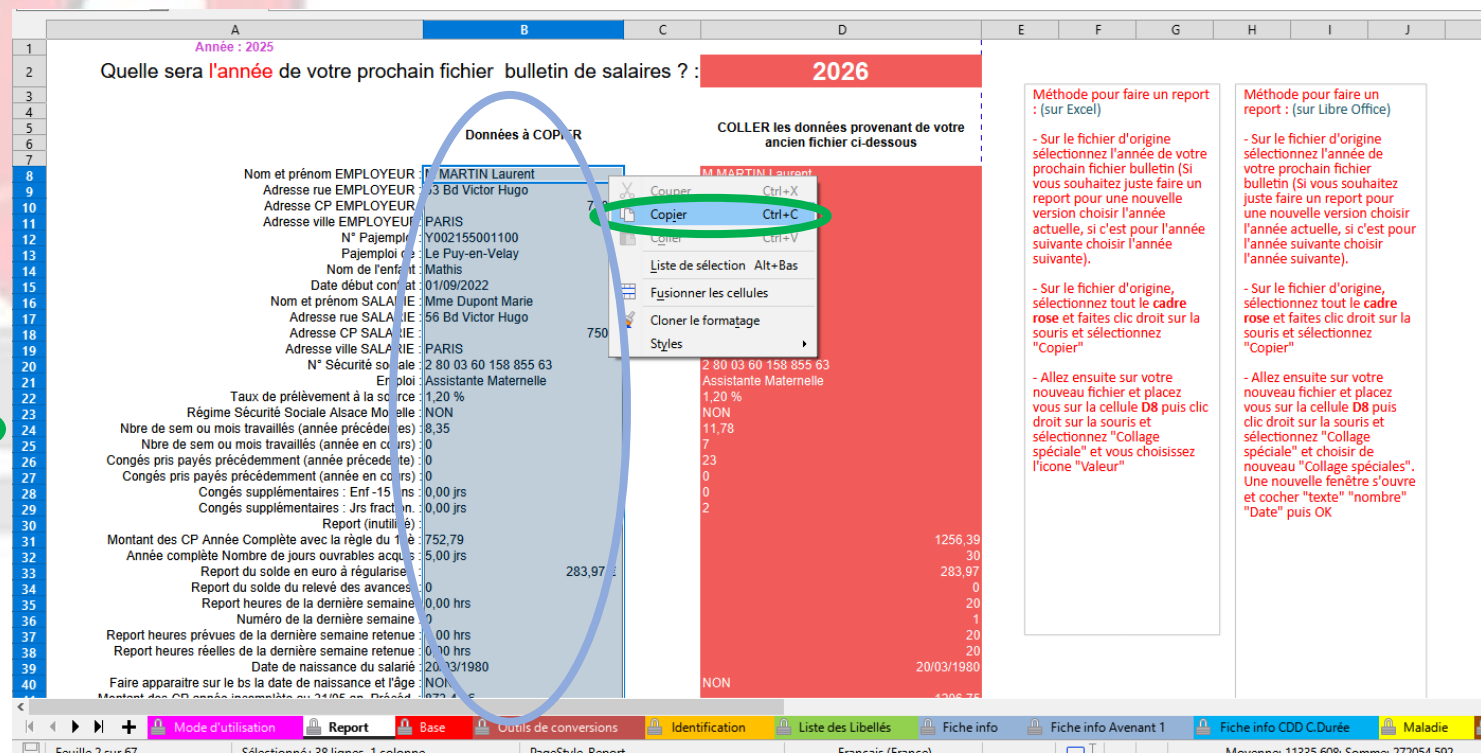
| | A | B | C | D | E | F | G | H | I | J |
|---|---|---|---|---|---|---|---|---|---|---|
| 1 | Année : 2025 | | | | | | | | | |
| 2 | Quelle sera l'année de votre prochain fichier bulletin de salaires ? : | | | 2026 | | | | | | |
| 5 | | Données à COPIER | | COLLER les données provenant de votre ancien fichier ci-dessous | | | | | | |
| 8 | Nom et prénom EMPLOYEUR : | M MARTIN Laurent | | M MARTIN Laurent | | | | | | |
| 9 | Adresse rue EMPLOYEUR : | 53 Bd Victor Hugo | | | | | | | | |
| 10 | Adresse CP EMPLOYEUR : | 7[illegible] | | | | | | | | |
| 11 | Adresse ville EMPLOYEUR : | PARIS | | | | | | | | |
| 12 | N° Pajemploi : | Y002155001100 | | | | | | | | |
| 13 | Pajemploi de : | Le Puy-en-Velay | | | | | | | | |
| 14 | Nom de l'enfant : | Mathis | | | | | | | | |
| 15 | Date début contrat : | 01/09/2022 | | | | | | | | |
| 16 | Nom et prénom SALARIE : | Mme Dupont Marie | | | | | | | | |
| 17 | Adresse rue SALARIE : | 56 Bd Victor Hugo | | | | | | | | |
| 18 | Adresse CP SALARIE : | 750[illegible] | | | | | | | | |
| 19 | Adresse ville SALARIE : | PARIS | | | | | | | | |
| 20 | N° Sécurité sociale : | 2 80 03 60 158 855 63 | | 2 80 03 60 158 855 63 | | | | | | |
| 21 | Emploi : | Assistante Maternelle | | Assistante Maternelle | | | | | | |
| 22 | Taux de prélèvement à la source : | 1,20 % | | 1,20 % | | | | | | |
| 23 | Régime Sécurité Sociale Alsace Moselle : | NON | | NON | | | | | | |
| 24 | Nbre de sem ou mois travaillés (année précédente) : | 8,35 | | 11,78 | | | | | | |
| 25 | Nbre de sem ou mois travaillés (année en cours) : | 0 | | 7 | | | | | | |
| 26 | Congés pris payés précédemment (année précédente) : | 0 | | 23 | | | | | | |
| 27 | Congés pris payés précédemment (année en cours) : | 0 | | 0 | | | | | | |
| 28 | Congés supplémentaires : Enf -15 ans : | 0,00 jrs | | 0 | | | | | | |
| 29 | Congés supplémentaires : Jrs fraction. : | 0,00 jrs | | 2 | | | | | | |
| 30 | Report (inutilisé) : | | | | | | | | | |
| 31 | Montant des CP Année Complète avec la règle du 1/10 : | 752,79 | | 1256,39 | | | | | | |
| 32 | Année complète Nombre de jours ouvrables acquis : | 5,00 jrs | | 30 | | | | | | |
| 33 | Report du solde en euro à régulariser : | 283,97 € | | 283,97 | | | | | | |
| 34 | Report du solde du relevé des avances : | 0 | | 0 | | | | | | |
| 35 | Report heures de la dernière semaine : | 0,00 hrs | | 20 | | | | | | |
| 36 | Numéro de la dernière semaine : | 0 | | 1 | | | | | | |
| 37 | Report heures prévues de la dernière semaine retenue : | 0,00 hrs | | 20 | | | | | | |
| 38 | Report heures réelles de la dernière semaine retenue : | 0,00 hrs | | 20 | | | | | | |
| 39 | Date de naissance du salarié : | 20/03/1980 | | 20/03/1980 | | | | | | |
| 40 | Faire apparaitre sur le bs la date de naissance et l'âge : | NON | | NON | | | | | | |
| 41 | Montant des CP année incomplète au 31/05 en Précéd : | 872,4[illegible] | | 1206,75 | | | | | | |

Couper Ctrl+X
Copier Ctrl+C
Coller Ctrl+V
Liste de sélection Alt+Bas
Fusionner les cellules
Cloner le formatage
Styles

Méthode pour faire un report : (sur Excel)

- Sur le fichier d'origine sélectionnez l'année de votre prochain fichier bulletin (Si vous souhaitez juste faire un report pour une nouvelle version choisir l'année actuelle, si c'est pour l'année suivante choisir l'année suivante).

- Sur le fichier d'origine, sélectionnez tout le cadre rose et faites clic droit sur la souris et sélectionnez "Copier"

- Allez ensuite sur votre nouveau fichier et placez vous sur la cellule D8 puis clic droit sur la souris et sélectionnez "Collage spéciale" et vous choisissez l'icone "Valeur"

Méthode pour faire un report : (sur Libre Office)

- Sur le fichier d'origine sélectionnez l'année de votre prochain fichier bulletin (Si vous souhaitez juste faire un report pour une nouvelle version choisir l'année actuelle, si c'est pour l'année suivante choisir l'année suivante).

- Sur le fichier d'origine, sélectionnez tout le cadre rose et faites clic droit sur la souris et sélectionnez "Copier"

- Allez ensuite sur votre nouveau fichier et placez vous sur la cellule D8 puis clic droit sur la souris et sélectionnez "Collage spéciale" et choisir de nouveau "Collage spéciales". Une nouvelle fenêtre s'ouvre et cocher "texte" "nombre" "Date" puis OK

Mode d'utilisation | Report | Base | Outils de conversions | Identification | Liste des Libellés | Fiche info | Fiche info Avenant 1 | Fiche info CDD C.Durée | Maladie

Feuille 2 sur 67 | Sélectionné: 38 lignes, 1 colonne | PageStyle_Report | Français (France) | Moyenne: 11335,608; Somme: 272054,592